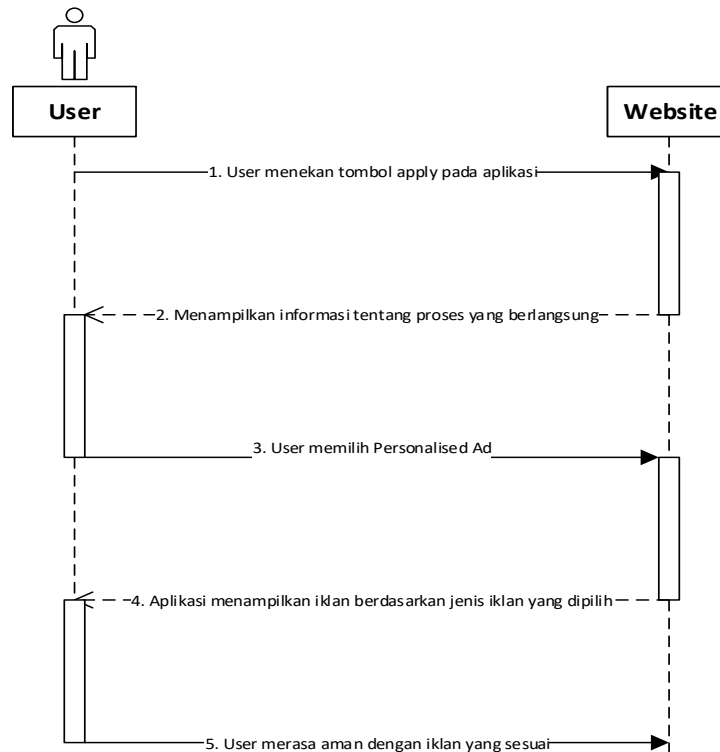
User

Website

1. User menekan tombol apply pada aplikasi

2. Menampilkan informasi tentang proses yang berlangsung

3. User memilih Personalised Ad

4. Aplikasi menampilkan iklan berdasarkan jenis iklan yang dipilih

5. User merasa aman dengan iklan yang sesuai